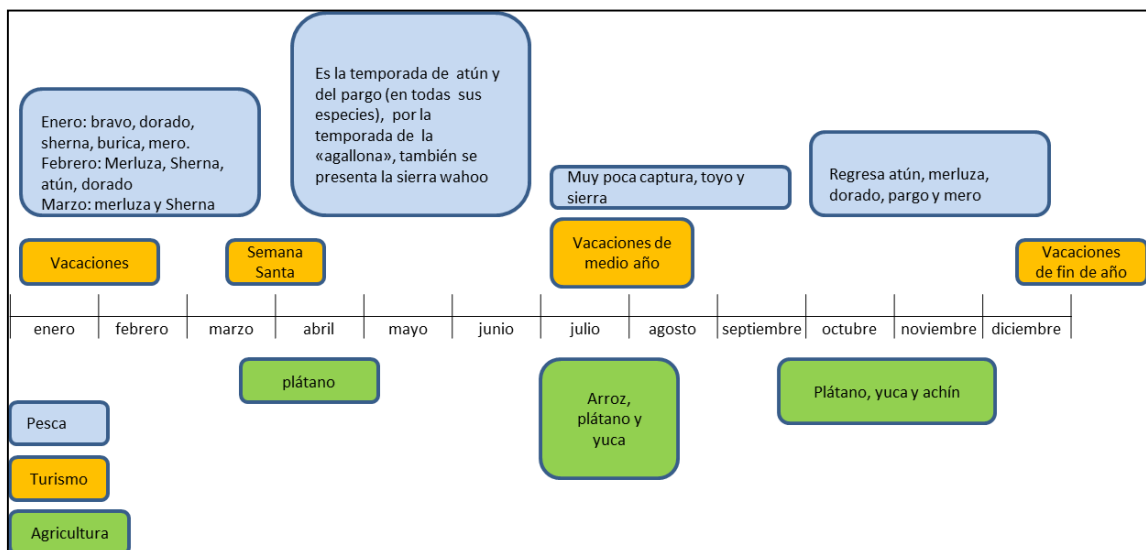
Enero: bravo, dorado, sherna, burica, mero.
Febrero: Merluza, Sherna, atún, dorado
Marzo: merluza y Sherna

Es la temporada de atún y del pargo (en todas sus especies), por la temporada de la «agallona», también se presenta la sierra wahoo

Muy poca captura, toyo y sierra

Regresa atún, merluza, dorado, pargo y mero

Vacaciones

Semana Santa

Vacaciones de medio año

Vacaciones de fin de año

| enero | febrero | marzo | abril | mayo | junio | julio | agosto | septiembre | octubre | noviembre | diciembre |
|---|---|---|---|---|---|---|---|---|---|---|---|

plátano

Arroz, plátano y yuca

Plátano, yuca y achín

Pesca

Turismo

Agricultura